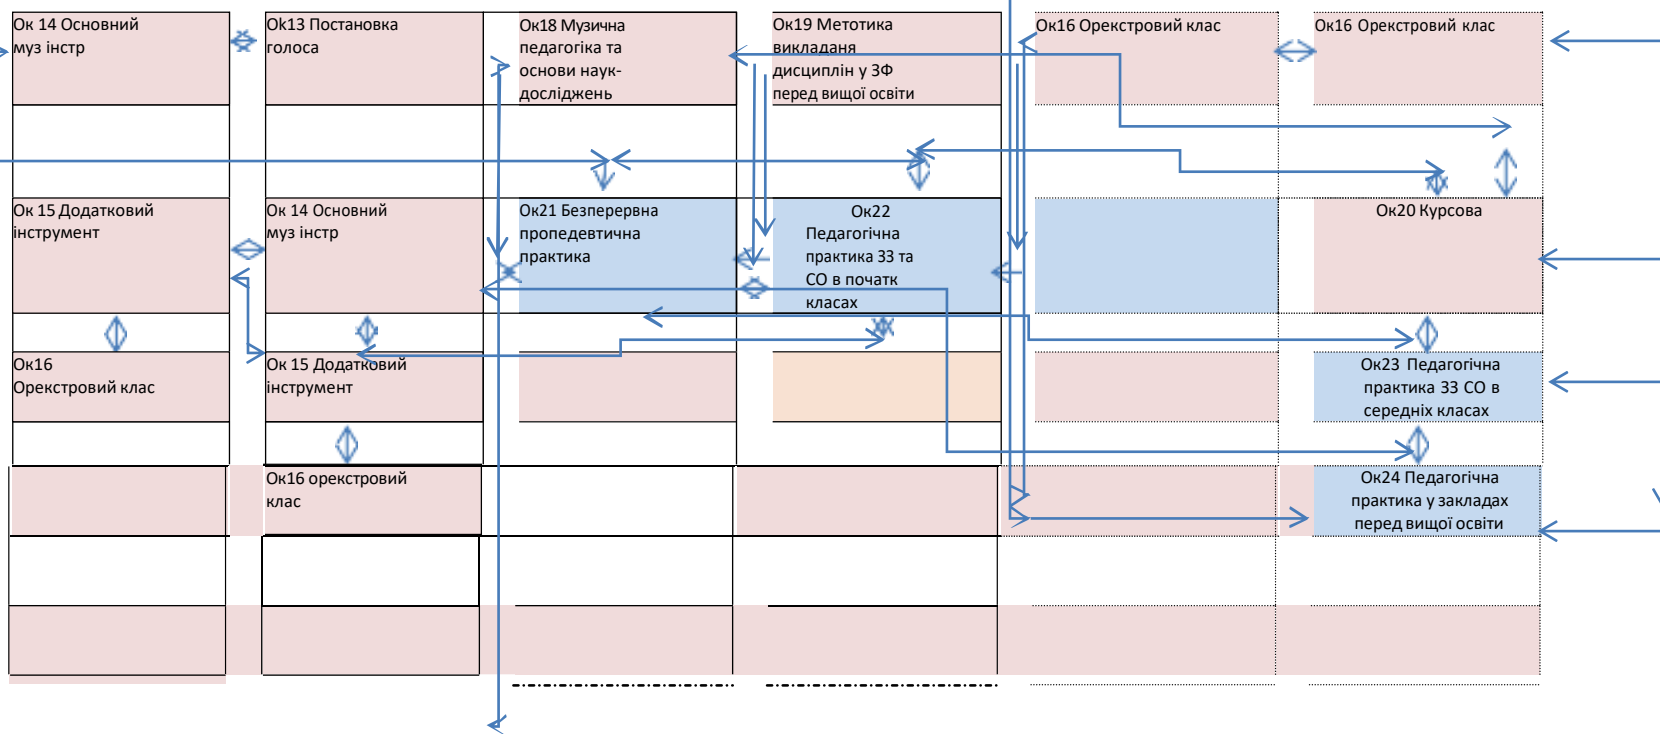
Ок 14 Основний муз інстр

Ок13 Постановка голоса

Ок18 Музична педагогіка та основи наук-досліджень

Ок19 Метотика викладаня дисциплін у ЗФ перед вищої освіти

Ок16 Оректсровий клас

Ок16 Оректсровий клас

Ок 15 Додатковий інструмент

Ок 14 Основний муз інстр

Ок21 Безперервна пропедевтична практика

Ок22 Педагогічна практика ЗЗ та СО в початк класах

Ок20 Курсова

Ок16 Оректсровий клас

Ок 15 Додатковий інструмент

Ок23 Педагогічна практика ЗЗ СО в середніх класах

Ок16 оректсровий клас

Ок24 Педагогічна практика у закладах перед вищої освіти